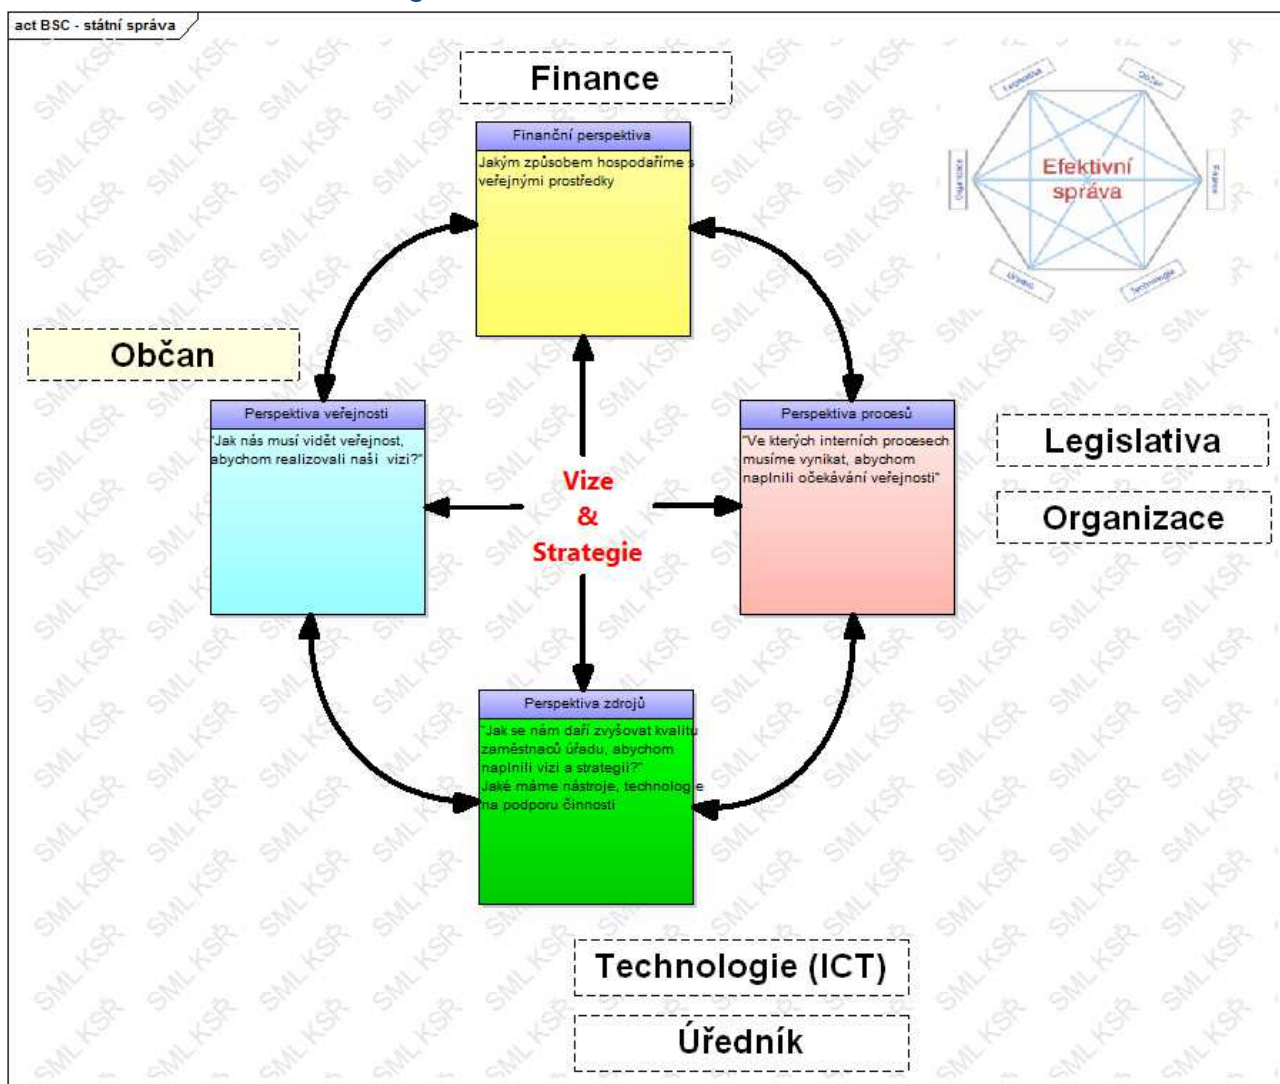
act BSC - státní správa

Finance

Finanční perspektiva

Jakým způsobem hospodaříme s veřejnými prostředky

Legislativa

Občan

Organizace

Efektivní správa

Technologie

Úředník

Finance

Občan

Perspektiva veřejnosti

"Jak nás musí vidět veřejnost, abychom realizovali naši vizi?"

Vize & Strategie

Perspektiva procesů

"Ve kterých interních procesech musíme vynikat, abychom naplnili očekávání veřejnosti"

Legislativa

Organizace

Perspektiva zdrojů

"Jak se nám daří zvyšovat kvalitu zaměstnanců úřadu, abychom naplnili vizi a strategii?" Jaké máme nástroje, technologie na podporu činnosti

Technologie (ICT)

Úředník

SML KSŘ